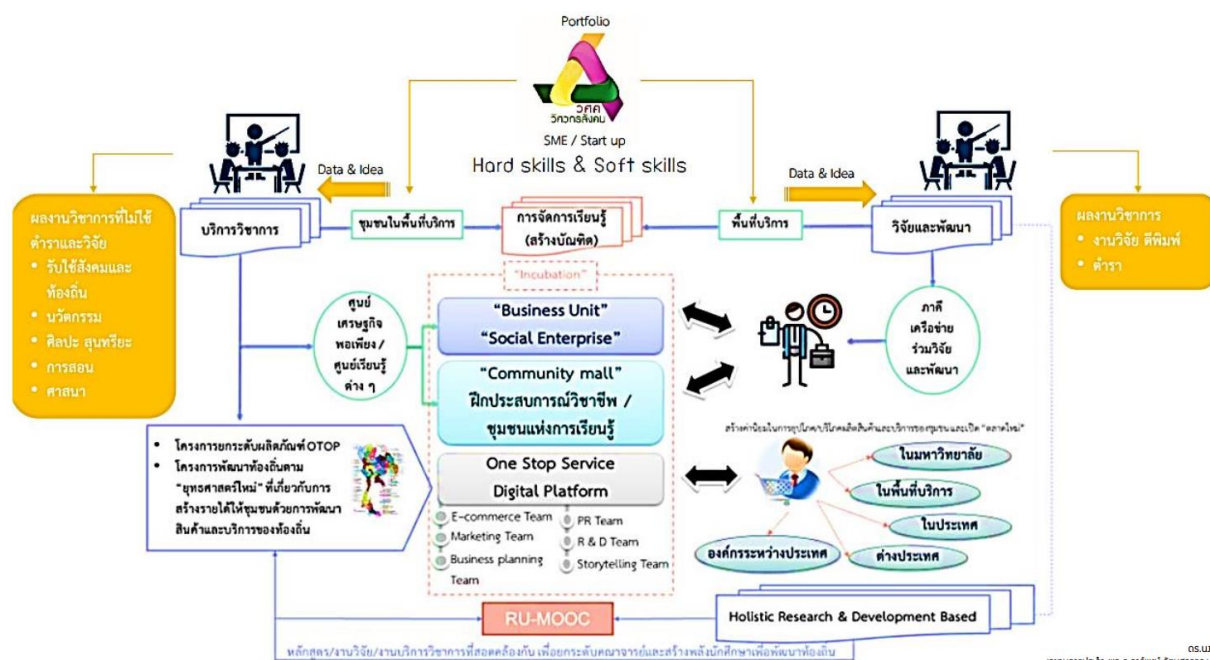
Portfolio

วศค
วิภวกรสังคม

SME / Start up

Hard skills & Soft skills

Data & Idea

Data & Idea

ผลงานวิชาการที่ไม่ใช้ตำราและวิจัย
• รับใช้สังคมและท้องถิ่น
• นวัตกรรม
• ศิลปะ สุนทรียะ
• การสอน
• ศาสนา

บริการวิชาการ

ชุมชนในพื้นที่บริการ

การจัดการเรียนรู้ (สร้างบัณฑิต)

พื้นที่บริการ

วิจัยและพัฒนา

ผลงานวิชาการ
• งานวิจัย ตีพิมพ์
• ตำรา

"Incubation"

ศูนย์เศรษฐกิจพอเพียง / ศูนย์เรียนรู้ต่าง ๆ

"Business Unit"
"Social Enterprise"

"Community mall"
ฝึกประสบการณ์วิชาชีพ / ชุมชนแห่งการเรียนรู้

ภาคีเครือข่ายร่วมวิจัยและพัฒนา

• โครงการยกระดับผลิตภัณฑ์ OTOP
• โครงการพัฒนาท้องถิ่นตาม "ยุทธศาสตร์ใหม่" ที่เกี่ยวกับการสร้างรายได้ให้ชุมชนด้วยการพัฒนาสินค้าและบริการของท้องถิ่น

One Stop Service
Digital Platform

E-commerce Team
Marketing Team
Business planning Team
PR Team
R & D Team
Storytelling Team

สร้างค่านิยมในการอุปโภคบริโภคสินค้าและบริการของชุมชนและเปิด "ตลาดใหม่"

ในมหาวิทยาลัย
ในพื้นที่บริการ
ในประเทศ
ต่างประเทศ
องค์กรระหว่างประเทศ

RU-MOOC

Holistic Research & Development Based

หลักสูตร/งานวิจัย/งานบริการวิชาการที่สอดคล้องกัน เพื่อยกระดับคณาจารย์และสร้างพลังนักศึกษาเพื่อพัฒนาท้องถิ่น

ดร.ม
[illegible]